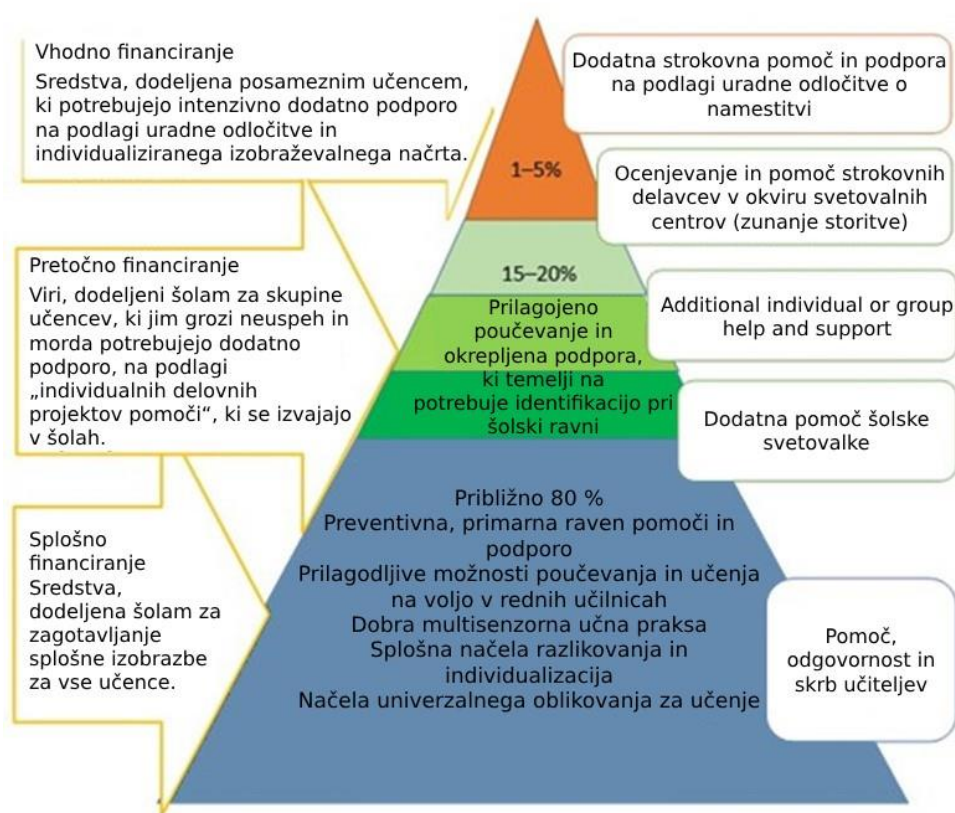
Vhodno financiranje
Sredstva, dodeljena posameznim učencem, ki potrebujejo intenzivno dodatno podporo na podlagi uradne odločitve in individualiziranega izobraževalnega načrta.

Pretočno financiranje
Viri, dodeljeni šolam za skupine učencev, ki jim grozi neuspeh in morda potrebujejo dodatno podporo, na podlagi „individualnih delovnih projektov pomoči", ki se izvajajo v šolah.

Splošno financiranje
Sredstva, dodeljena šolam za zagotavljanje splošne izobrazbe za vse učence.

1–5%

15–20%

Prilagojeno poučevanje in okrepljena podpora, ki temelji na potrebuje identifikacijo pri šolski ravni

Približno 80 %
Preventivna, primarna raven pomoči in podporo
Prilagodljive možnosti poučevanja in učenja na voljo v rednih učilnicah
Dobra multisenzorna učna praksa
Splošna načela razlikovanja in individualizacija
Načela univerzalnega oblikovanja za učenje

Dodatna strokovna pomoč in podpora na podlagi uradne odločitve o namestitvi

Ocenjevanje in pomoč strokovnih delavcev v okviru svetovalnih centrov (zunanje storitve)

Additional individual or group help and support

Dodatna pomoč šolske svetovalke

Pomoč, odgovornost in skrb učiteljev